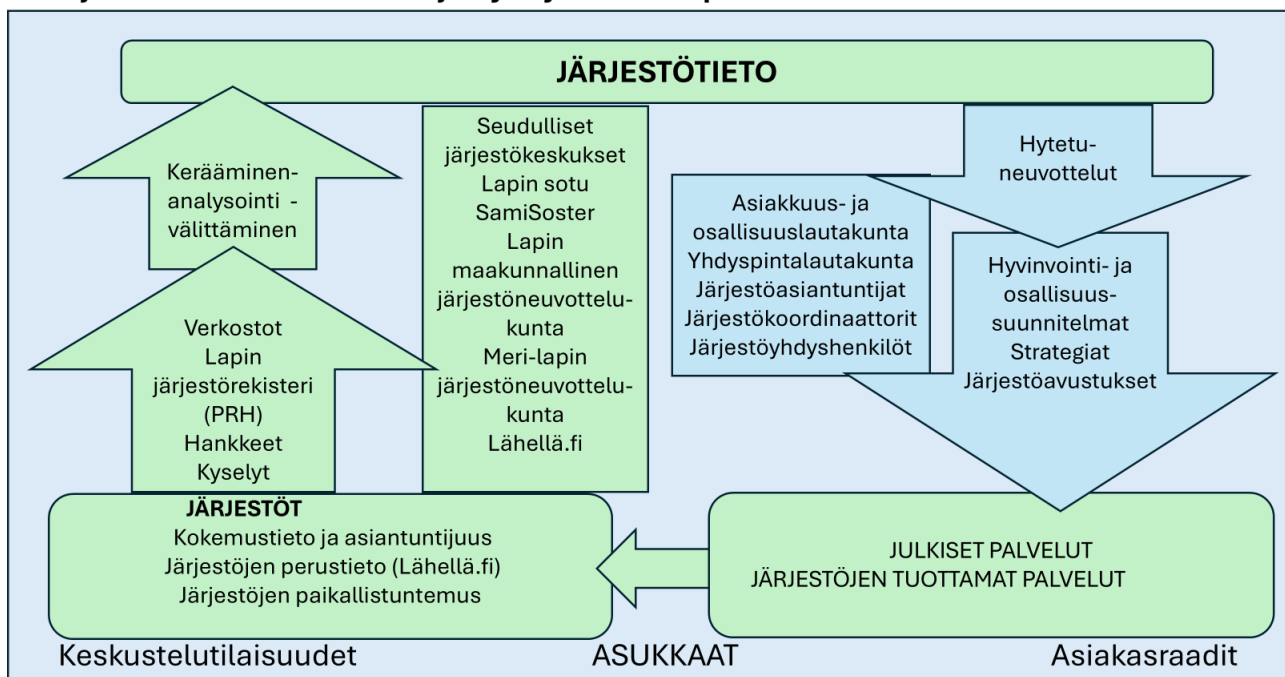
JÄRJESTÖTIETO

Kerääminen-analysointi - välittäminen

Verkostot
Lapin järjestörekisteri (PRH)
Hankkeet
Kyselyt

Seudulliset järjestökeskukset
Lapin sotu
SamiSoster
Lapin maakunnallinen järjestöneuvottelukunta
Meri-lapin järjestöneuvottelukunta
Lähellä.fi

Hytetu-neuvottelut

Asiakkuus- ja osallisuuslautakunta
Yhdyspintalautakunta
Järjestöasiantuntijat
Järjestökoordinaattorit
Järjestöyhdyshenkilöt

Hyvinvointi- ja osallisuus-suunnitelmat
Strategiat
Järjestöavustukset

JÄRJESTÖT
Kokemustieto ja asiantuntijuus
Järjestöjen perustieto (Lähellä.fi)
Järjestöjen paikallistuntemus

JULKISET PALVELUT
JÄRJESTÖJEN TUOTTAMAT PALVELUT

Keskustelutilaisuudet
ASUKKAAT
Asiakasraadit